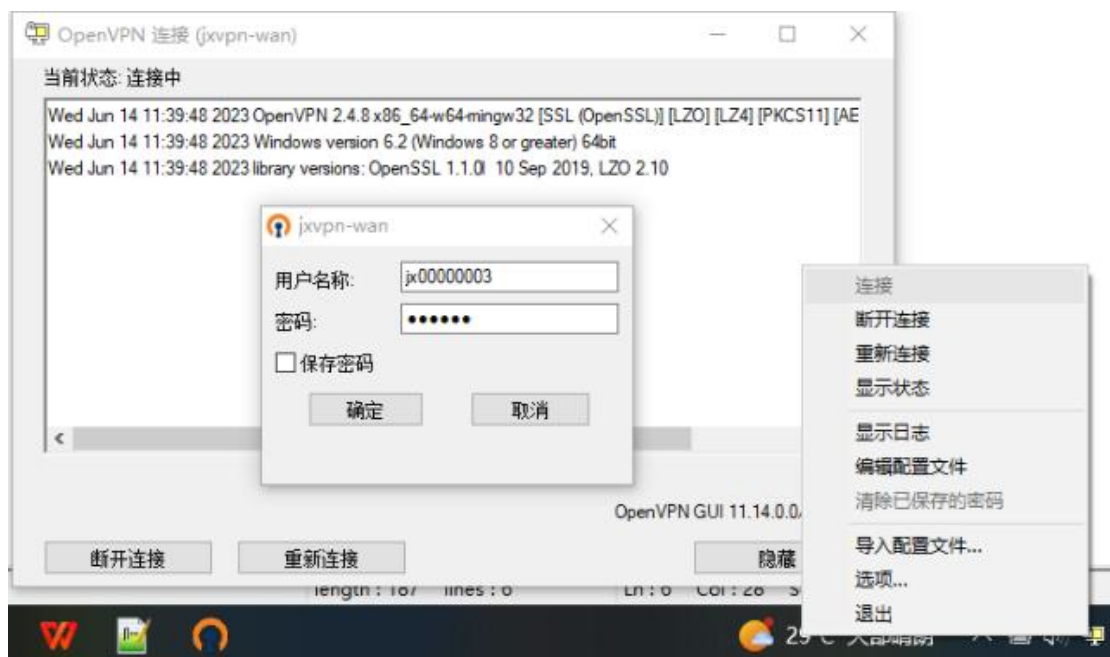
OpenVPN 连接 (jxvpn-wan)

当前状态: 连接中

Wed Jun 14 11:39:48 2023 OpenVPN 2.4.8 x86_64-w64-mingw32 [SSL (OpenSSL)] [LZO] [LZ4] [PKCS11] [AE
Wed Jun 14 11:39:48 2023 Windows version 6.2 (Windows 8 or greater) 64bit
Wed Jun 14 11:39:48 2023 library versions: OpenSSL 1.1.0l 10 Sep 2019, LZO 2.10

jxvpn-wan

用户名称: jx00000003

密码: ••••••

保存密码

确定 取消

OpenVPN GUI 11.14.0.0/

断开连接 重新连接 隐藏

length : 167 lines : 6 Ln : 6 Col : 28

连接
断开连接
重新连接
显示状态
显示日志
编辑配置文件
清除已保存的密码
导入配置文件...
选项...
退出

25°C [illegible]